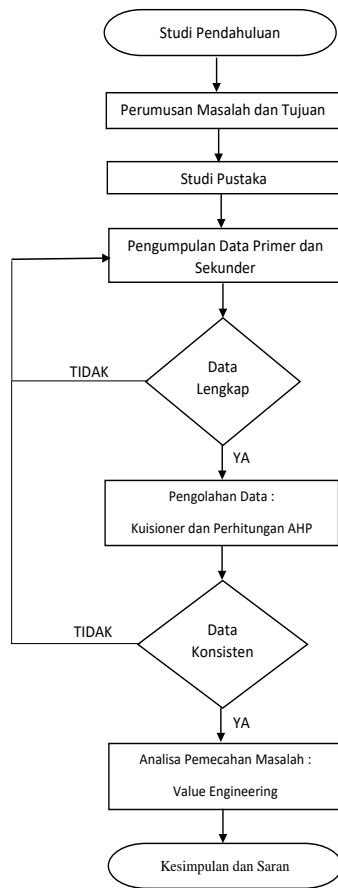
Studi Pendahuluan

Perumusan Masalah dan Tujuan

Studi Pustaka

Pengumpulan Data Primer dan Sekunder

Data Lengkap

TIDAK

YA

Pengolahan Data :

Kuisioner dan Perhitungan AHP

Data Konsisten

TIDAK

YA

Analisa Pemecahan Masalah :

Value Engineering

Kesimpulan dan Saran